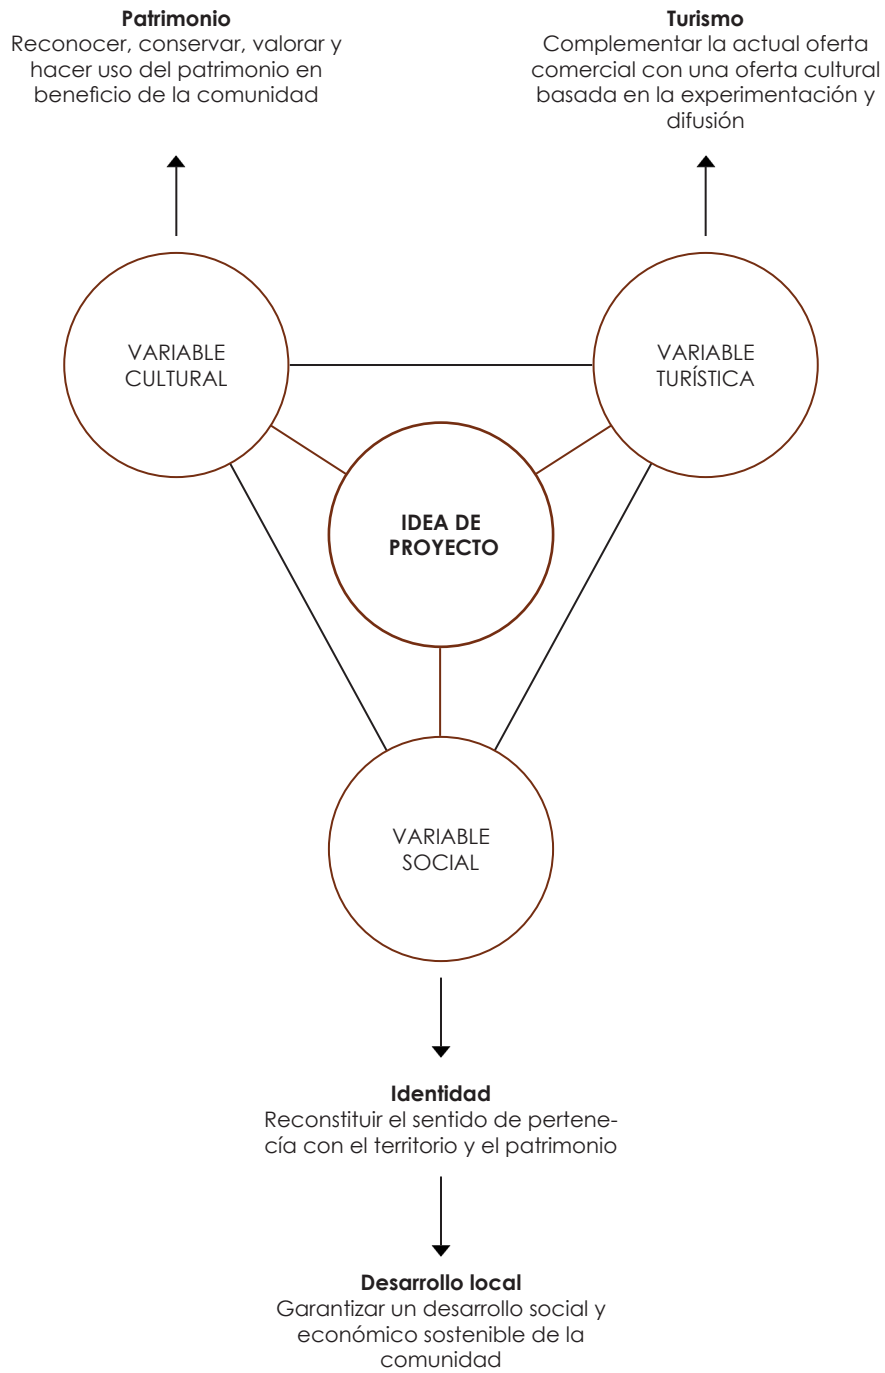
**Patrimonio**
Reconocer, conservar, valorar y hacer uso del patrimonio en beneficio de la comunidad

**Turismo**
Complementar la actual oferta comercial con una oferta cultural basada en la experimentación y difusión

VARIABLE CULTURAL

VARIABLE TURÍSTICA

**IDEA DE PROYECTO**

VARIABLE SOCIAL

**Identidad**
Reconstituir el sentido de pertenecía con el territorio y el patrimonio

**Desarrollo local**
Garantizar un desarrollo social y económico sostenible de la comunidad